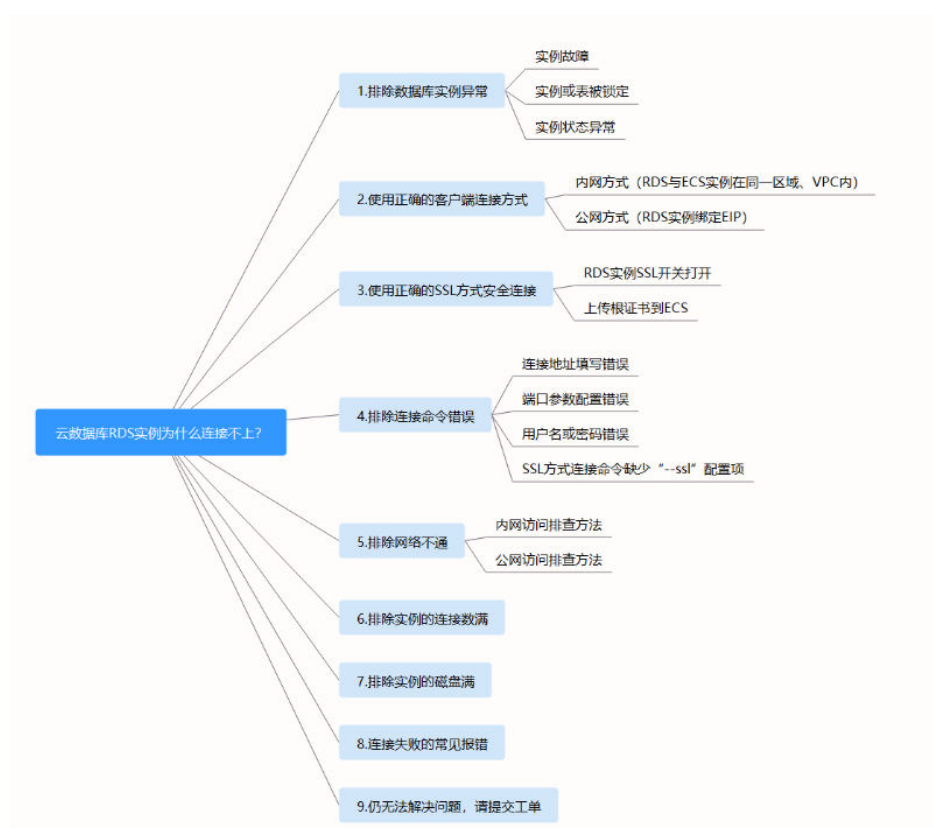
云数据库RDS实例为什么连接不上?

1.排除数据库实例异常

实例故障

实例或表被锁定

实例状态异常

2.使用正确的客户端连接方式

内网方式（RDS与ECS实例在同一区域、VPC内）

公网方式（RDS实例绑定EIP）

3.使用正确的SSL方式安全连接

RDS实例SSL开关打开

上传根证书到ECS

4.排除连接命令错误

连接地址填写错误

端口参数配置错误

用户名或密码错误

SSL方式连接命令缺少“--ssl”配置项

5.排除网络不通

内网访问排查方法

公网访问排查方法

6.排除实例的连接数满

7.排除实例的磁盘满

8.连接失败的常见报错

9.仍无法解决问题，请提交工单